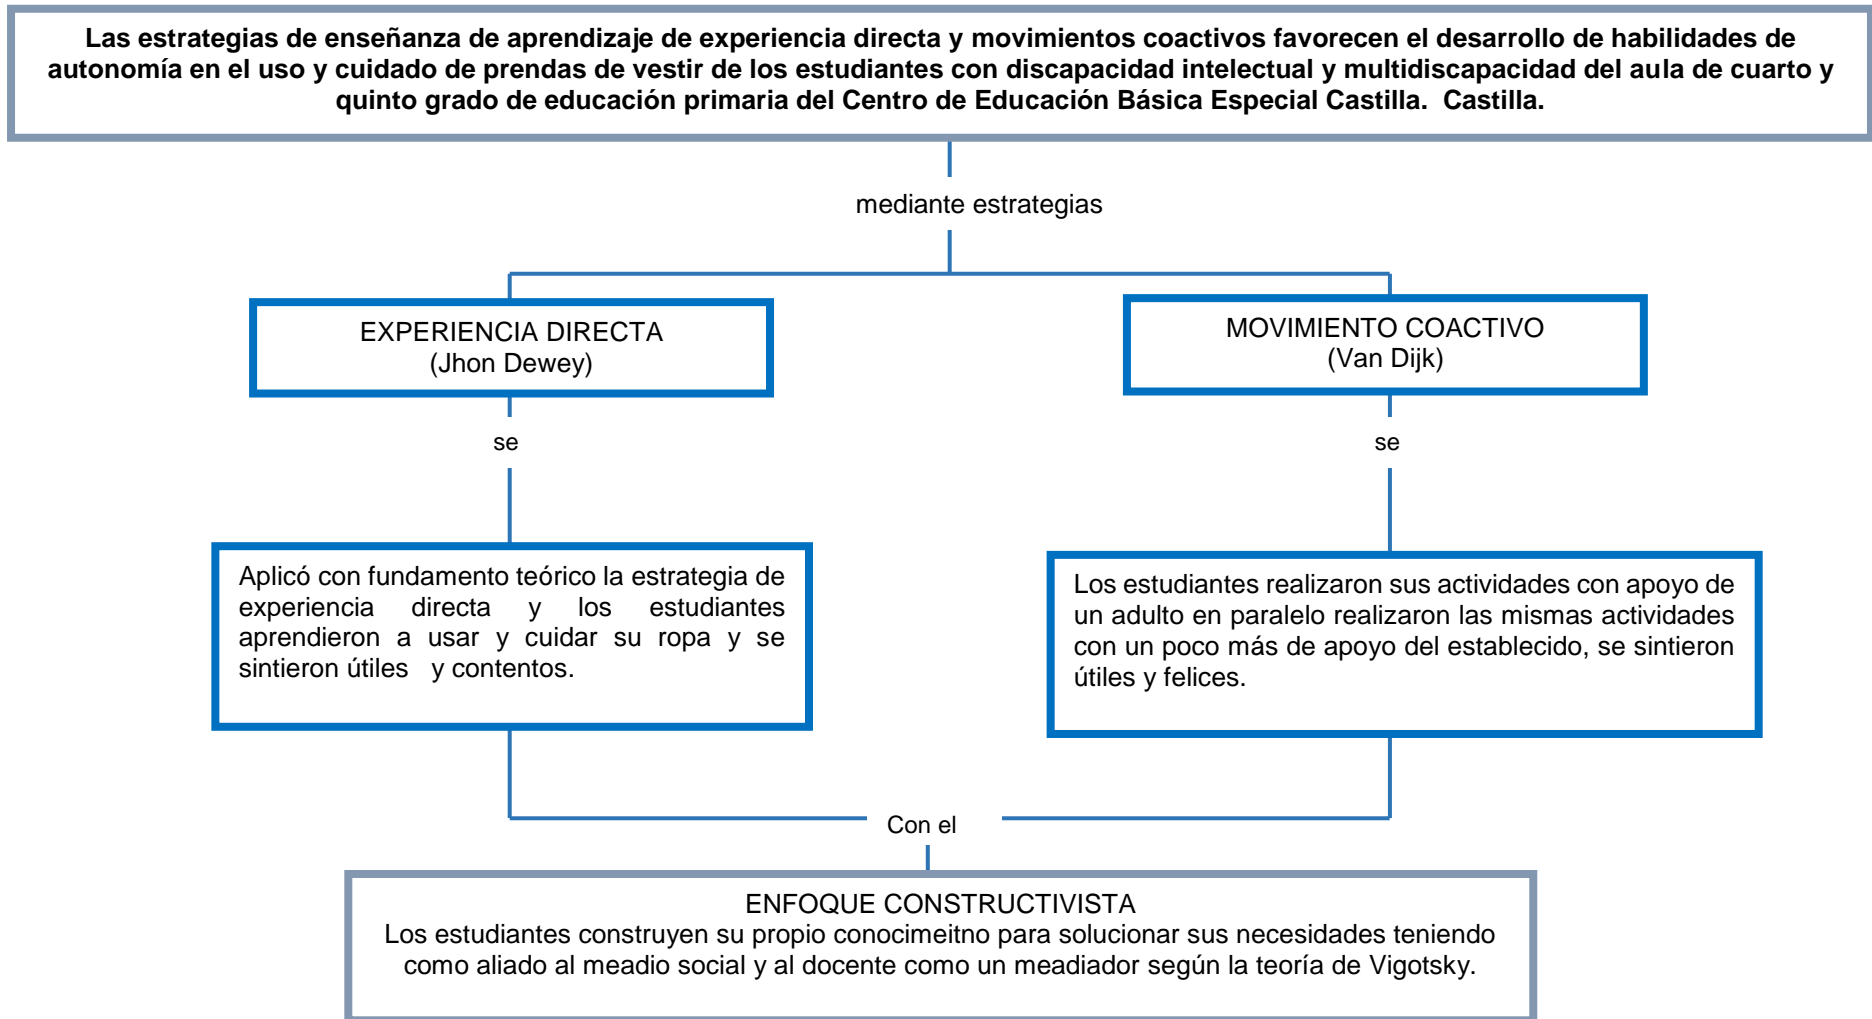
Las estrategias de enseñanza de aprendizaje de experiencia directa y movimientos coactivos favorecen el desarrollo de habilidades de autonomía en el uso y cuidado de prendas de vestir de los estudiantes con discapacidad intelectual y multidiscapacidad del aula de cuarto y quinto grado de educación primaria del Centro de Educación Básica Especial Castilla. Castilla.

mediante estrategias

EXPERIENCIA DIRECTA
(Jhon Dewey)

MOVIMIENTO COACTIVO
(Van Dijk)

se

se

Aplicó con fundamento teórico la estrategia de experiencia directa y los estudiantes aprendieron a usar y cuidar su ropa y se sintieron útiles y contentos.

Los estudiantes realizaron sus actividades con apoyo de un adulto en paralelo realizaron las mismas actividades con un poco más de apoyo del establecido, se sintieron útiles y felices.

Con el

ENFOQUE CONSTRUCTIVISTA
Los estudiantes construyen su propio conocimeitno para solucionar sus necesidades teniendo como aliado al meadio social y al docente como un meadiador según la teoría de Vigotsky.